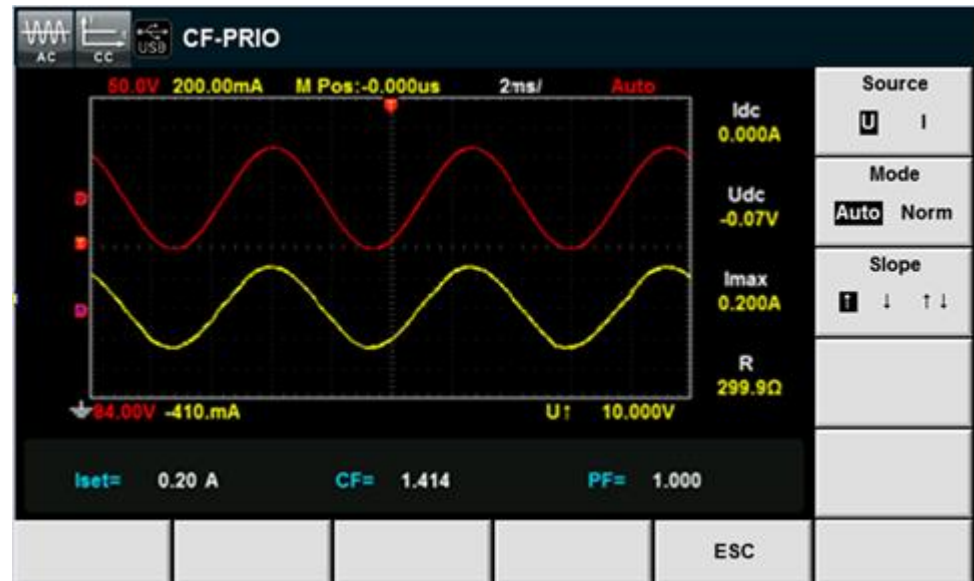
AC CC USB CF-PRIO

50.0V 200.00mA M Pos:-0.000us 2ms/ Auto

Idc 0.000A

Udc -0.07V

Imax 0.200A

R 299.9Ω

84.00V -410.mA U↑ 10.000V

Iset= 0.20 A CF= 1.414 PF= 1.000

Source
U I

Mode
Auto Norm

Slope
↑ ↓ ↑↓

ESC